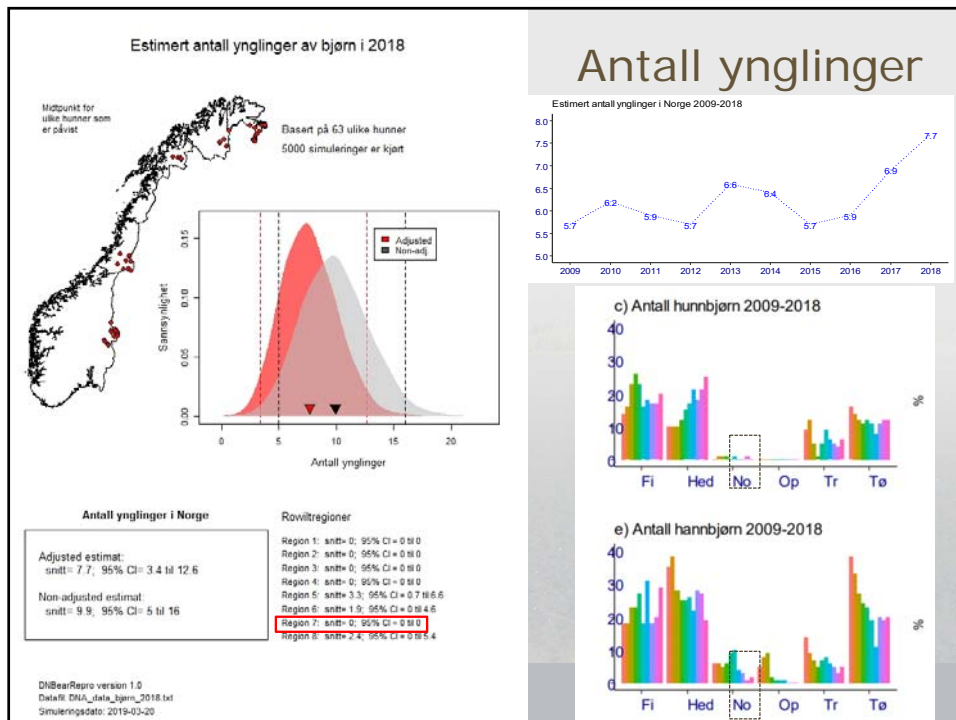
Estimert antall ynglinger av bjørn i 2018

Midtpunkt for ulike hunner som er påvist

Basert på 63 ulike hunner
5000 simuleringer er kjørt

Adjusted
Non-adj

Sannsynlighet

0.00 0.05 0.10 0.15

0 5 10 15 20

Antall ynglinger

Antall ynglinger i Norge

Adjusted estimat:
snitt= 7.7; 95% CI= 3.4 til 12.6

Non-adjusted estimat:
snitt= 9.9; 95% CI= 5 til 16

Rovviltregioner

Region 1: snitt= 0; 95% CI = 0 til 0
Region 2: snitt= 0; 95% CI = 0 til 0
Region 3: snitt= 0; 95% CI = 0 til 0
Region 4: snitt= 0; 95% CI = 0 til 0
Region 5: snitt= 3.3; 95% CI = 0.7 til 6.6
Region 6: snitt= 1.9; 95% CI = 0 til 4.6
Region 7: snitt= 0; 95% CI = 0 til 0
Region 8: snitt= 2.4; 95% CI = 0 til 5.4

DNBearRepro version 1.0
Datafil: DNA_data_bjørn_2018.txt
Simuleringsdato: 2019-03-20

Antall ynglinger

Estimert antall ynglinger i Norge 2009-2018

8.0 7.5 7.0 6.5 6.0 5.5 5.0

5.7 6.2 5.9 5.7 6.6 6.4 5.7 5.9 6.9 7.7

2009 2010 2011 2012 2013 2014 2015 2016 2017 2018

c) Antall hunnbjørn 2009-2018

40 30 20 10 0

%

Fi Hed No Op Tr Tø

e) Antall hannbjørn 2009-2018

40 30 20 10 0

%

Fi Hed No Op Tr Tø